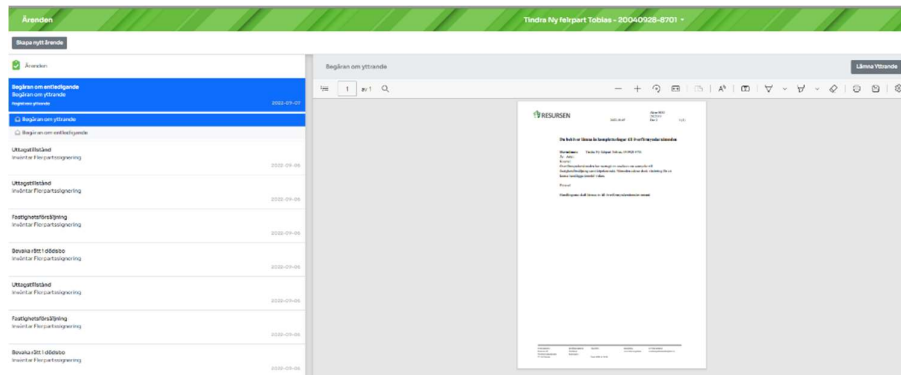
Ärenden

Tindra Ny felrpart Tobias - 20040928-8701

Skapa nytt ärende

Ärenden

Begäran om entledigande
Begäran om yttrande
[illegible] 2022-09-07

Begäran om yttrande

Begäran om entledigande

Uttagstillstånd
Inväntar Flerpartssignering
2022-09-06

Uttagstillstånd
Inväntar Flerpartssignering
2022-09-06

Fastighetsförsäljning
Inväntar Flerpartssignering
2022-09-06

Bevaka rätt i dödsbo
Inväntar Flerpartssignering
2022-09-06

Uttagstillstånd
Inväntar Flerpartssignering
2022-09-06

Fastighetsförsäljning
Inväntar Flerpartssignering
2022-09-06

Bevaka rätt i dödsbo
Inväntar Flerpartssignering
2022-09-06

Begäran om yttrande

Lämna Yttrande

1 av 1

RESURSEN

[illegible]